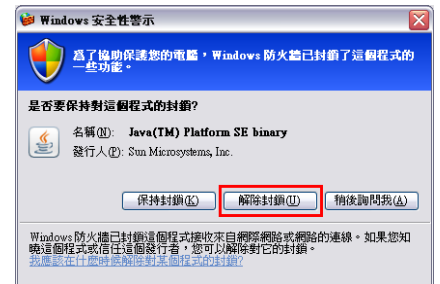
Windows 安全性警示

為了協助保護您的電腦，Windows 防火牆已封鎖了這個程式的一些功能。

是否要保持封鎖這個程式的封鎖?

名稱(N): Java(TM) Platform SE binary
發行人(P): Sun Microsystems, Inc.

保持封鎖(K) 解除封鎖(U) 稍後詢問我(A)

Windows 防火牆已封鎖這個程式接收來自網際網路或網路的連線。如果您知曉這個程式或信任這個發行者，您可以解除對它的封鎖。
我應該在什麼時候解除對某個程式的封鎖?